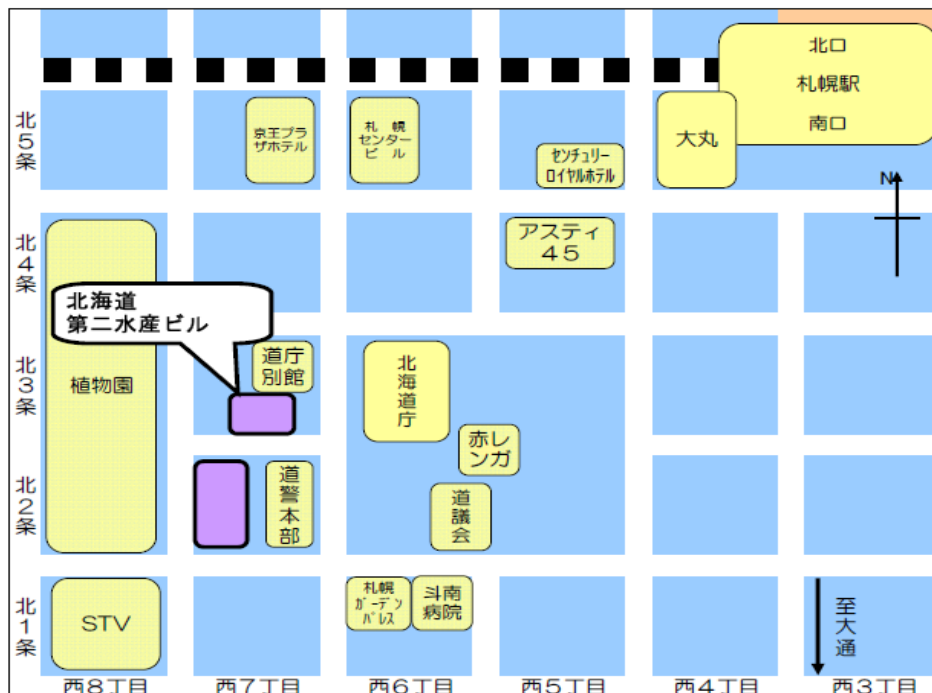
北口
札幌駅
南口

北5条
北4条
北3条
北2条
北1条

京王プラザホテル

札幌センタービル

センチュリーロイヤルホテル

大丸

N

アスティ45

北海道第二水産ビル

植物園

道庁別館

北海道庁

赤レンガ

道警本部

道議会

STV

札幌ガーデンパレス

斗南病院

至大通

西8丁目
西7丁目
西6丁目
西5丁目
西4丁目
西3丁目